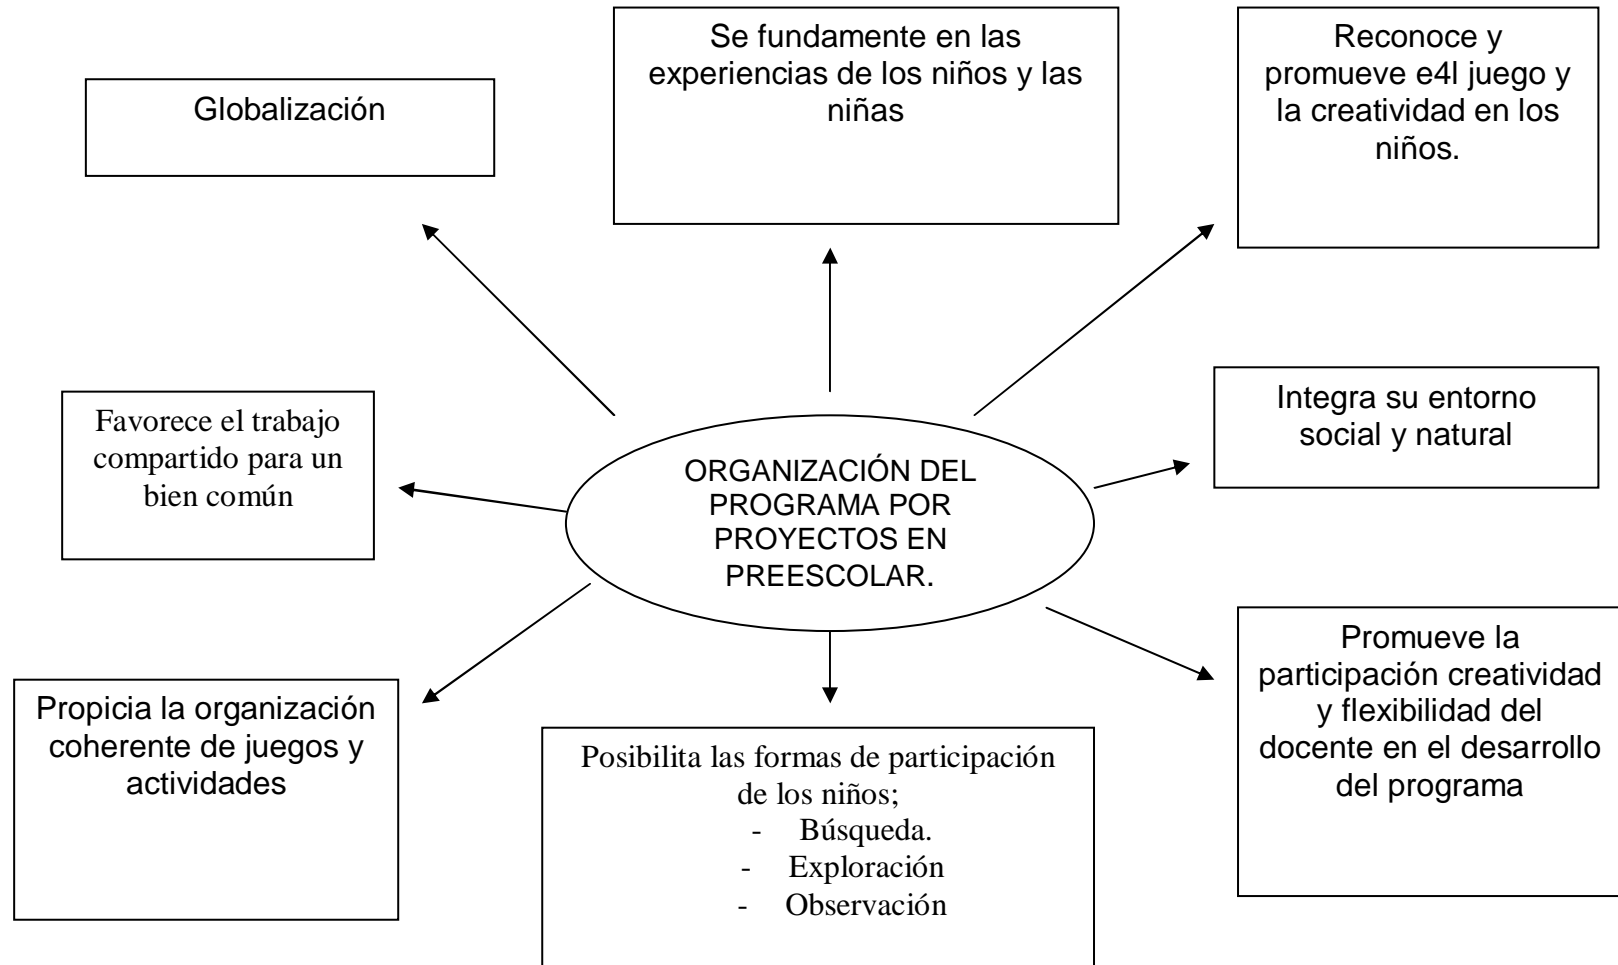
Globalización

Se fundamente en las experiencias de los niños y las niñas

Reconoce y promueve e4l juego y la creatividad en los niños.

Favorece el trabajo compartido para un bien común

ORGANIZACIÓN DEL PROGRAMA POR PROYECTOS EN PREESCOLAR.

Integra su entorno social y natural

Propicia la organización coherente de juegos y actividades

Posibilita las formas de participación de los niños;
- Búsqueda.
- Exploración
- Observación

Promueve la participación creatividad y flexibilidad del docente en el desarrollo del programa